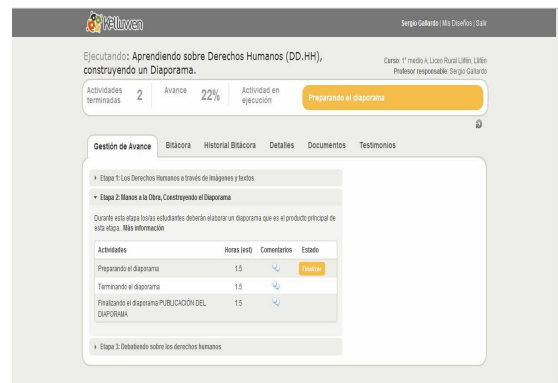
Kelluwen

Sergio Gallardo | Mis Diseños | Salir

Ejecutando: Aprendiendo sobre Derechos Humanos (DD.HH), construyendo un Diaporama.

Curso: 1° medio A, Liceo Rural Liltin, Liltin
Profesor responsable: Sergio Gallardo

Actividades terminadas 2 Avance 22% Actividad en ejecución Preparando el diaporama

Gestión de Avance Bitácora Historial Bitácora Detalles Documentos Testimonios

▸ Etapa 1: Los Derechos Humanos a través de imágenes y textos

▾ Etapa 2: Manos a la Obra, Construyendo el Diaporama

Durante esta etapa los/as estudiantes deberán elaborar un diaporama que es el producto principal de esta etapa.. Más información

| Actividades | Horas (est) | Comentarios | Estado |
|---|---|---|---|
| Preparando el diaporama | 1.5 | | Finalizar |
| Terminando el diaporama | 1.5 | | |
| Finalizando el diaporama PUBLICACIÓN DEL DIAPORAMA | 1.5 | | |

▸ Etapa 3: Debatiendo sobre los derechos humanos